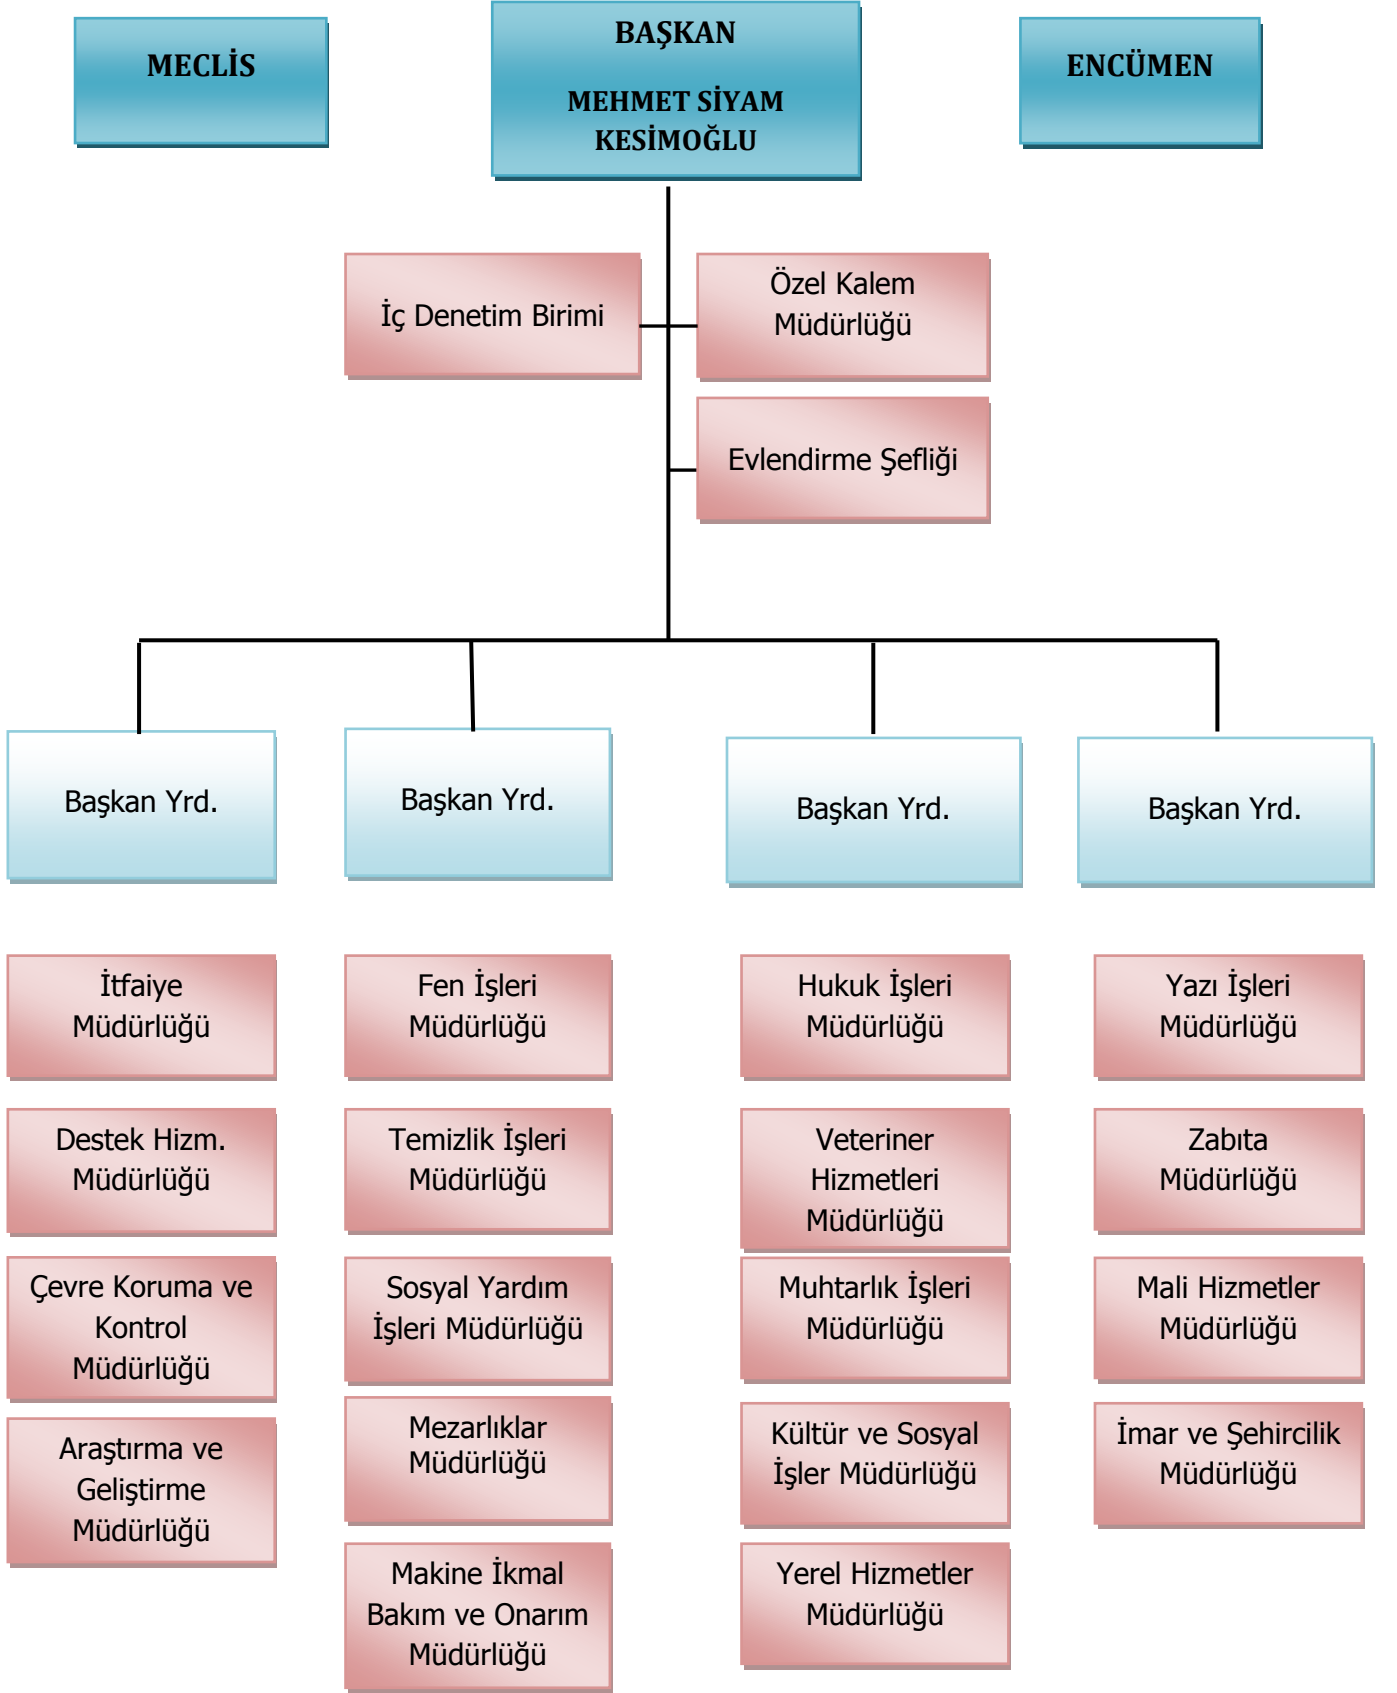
MECLİS

BAŞKAN

MEHMET SİYAM KESİMOĞLU

ENCÜMEN

İç Denetim Birimi

Özel Kalem Müdürlüğü

Evlendirme Şefliği

Başkan Yrd.

Başkan Yrd.

Başkan Yrd.

Başkan Yrd.

İtfaiye Müdürlüğü

Destek Hizm. Müdürlüğü

Çevre Koruma ve Kontrol Müdürlüğü

Araştırma ve Geliştirme Müdürlüğü

Fen İşleri Müdürlüğü

Temizlik İşleri Müdürlüğü

Sosyal Yardım İşleri Müdürlüğü

Mezarlıklar Müdürlüğü

Makine İkmal Bakım ve Onarım Müdürlüğü

Hukuk İşleri Müdürlüğü

Veteriner Hizmetleri Müdürlüğü

Muhtarlık İşleri Müdürlüğü

Kültür ve Sosyal İşler Müdürlüğü

Yerel Hizmetler Müdürlüğü

Yazı İşleri Müdürlüğü

Zabıta Müdürlüğü

Mali Hizmetler Müdürlüğü

İmar ve Şehircilik Müdürlüğü